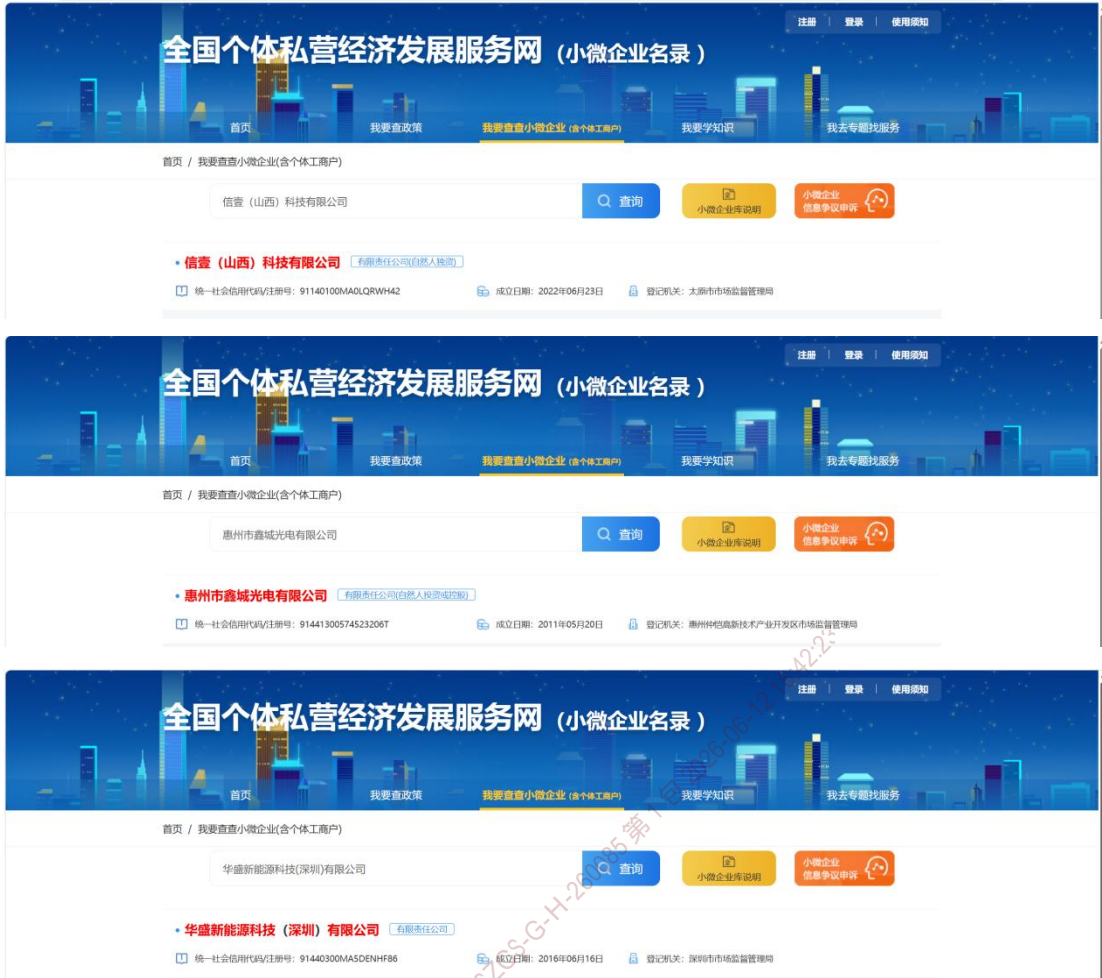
注册 | 登录 | 使用须知

全国个体私营经济发展服务网（小微企业名录）

首页 我要查政策 我要查查小微企业（含个体工商户） 我要学知识 我去专题找服务

首页 / 我要查查小微企业(含个体工商户)

信壹（山西）科技有限公司

查询

小微企业库说明

小微企业信息争议申诉

• 信壹（山西）科技有限公司 有限责任公司(自然人独资)

统一社会信用代码/注册号：91140100MA0LQRWH42 成立日期：2022年06月23日 登记机关：太原市市场监督管理局

注册 | 登录 | 使用须知

全国个体私营经济发展服务网（小微企业名录）

首页 我要查政策 我要查查小微企业（含个体工商户） 我要学知识 我去专题找服务

首页 / 我要查查小微企业(含个体工商户)

惠州市鑫城光电有限公司

查询

小微企业库说明

小微企业信息争议申诉

• 惠州市鑫城光电有限公司 有限责任公司(自然人投资或控股)

统一社会信用代码/注册号：91441300574523206T 成立日期：2011年05月20日 登记机关：惠州仲恺高新技术产业开发区市场监督管理局

注册 | 登录 | 使用须知

全国个体私营经济发展服务网（小微企业名录）

首页 我要查政策 我要查查小微企业（含个体工商户） 我要学知识 我去专题找服务

首页 / 我要查查小微企业(含个体工商户)

华盛新能源科技(深圳)有限公司

查询

小微企业库说明

小微企业信息争议申诉

• 华盛新能源科技（深圳）有限公司 有限责任公司

统一社会信用代码/注册号：91440300MA5DENHF86 成立日期：2016年06月16日 登记机关：深圳市市场监督管理局

ZCS-G-H-2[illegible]5 第1页 2026-06-12 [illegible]:42:2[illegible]